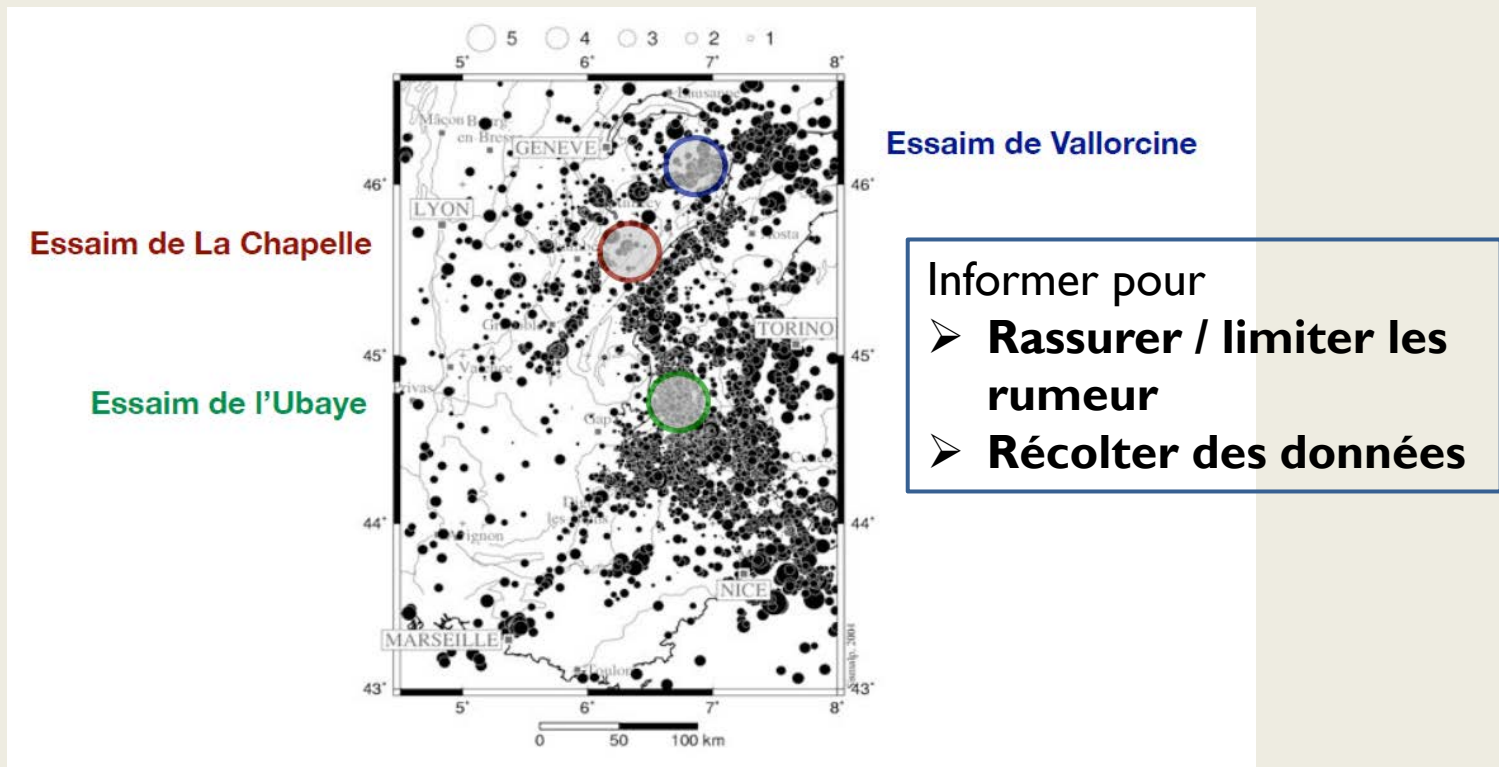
5 4 3 2 1

5° 6° 7° 8°

Lausanne
Mâcon Bourg-en-Bresse
GENEVE
LYON
Aosta
Grenoble
TORINO
Valence
Privas
Gap
Digne-les-Bains
Avignon
NICE
MARSEILLE
Toulon

46° 45° 44° 43°

Essaim de Vallorcine

Essaim de La Chapelle

Essaim de l'Ubaye

0 50 100 km

Informer pour
➢ Rassurer / limiter les rumeur
➢ Récolter des données